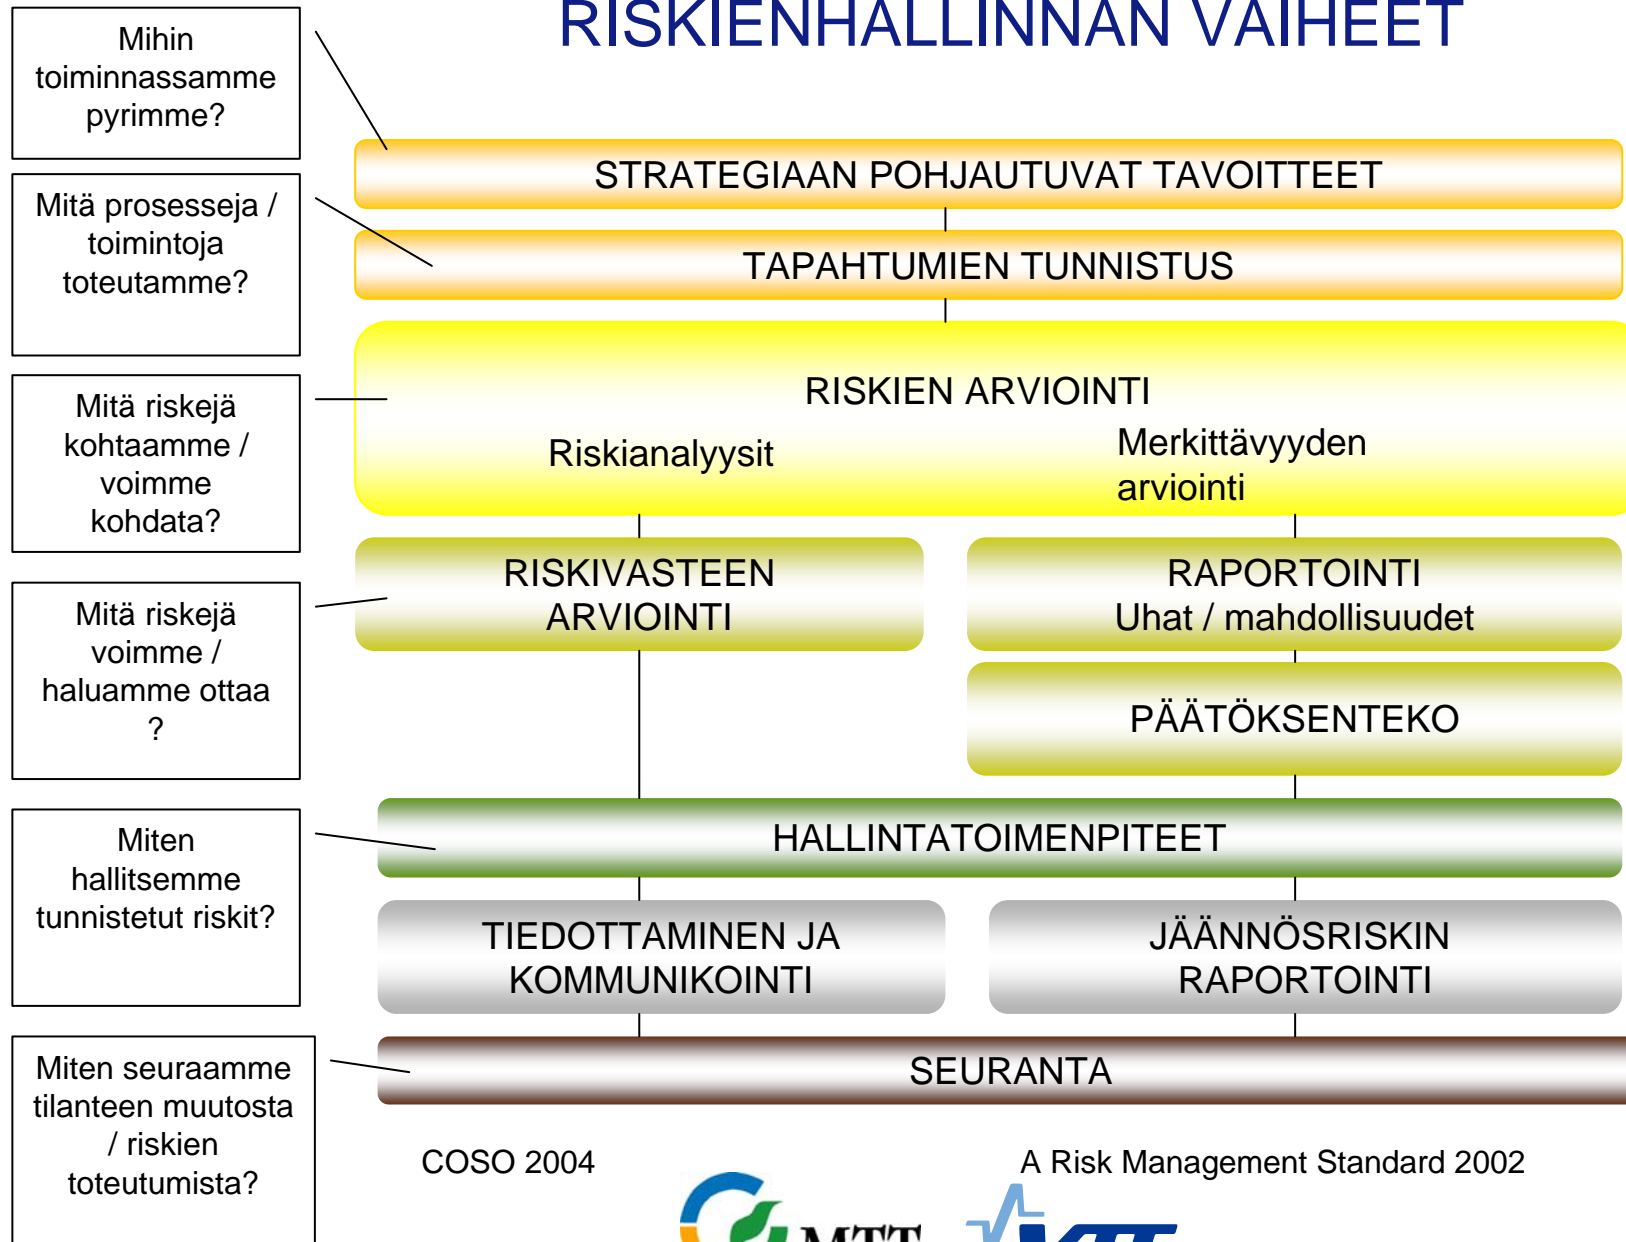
RISKIENHALLINNAN VAIHEET

Mihin toiminnassamme pyrimme?

Mitä prosesseja / toimintoja toteutamme?

Mitä riskejä kohtaamme / voimme kohdata?

Mitä riskejä voimme / haluamme ottaa ?

Miten hallitsemme tunnistetut riskit?

Miten seuraamme tilanteen muutosta / riskien toteutumista?

STRATEGIAAN POHJAUTUVAT TAVOITTEET

TAPAHTUMIEN TUNNISTUS

RISKIEN ARVIOINTI

Riskianalyysit

Merkittävyyden arviointi

RISKIVASTEEN ARVIOINTI

RAPORTOINTI
Uhat / mahdollisuudet

PÄÄTÖKSENTEKO

HALLINTATOIMENPITEET

TIEDOTTAMINEN JA KOMMUNIKOINTI

JÄÄNNÖSRISKIN RAPORTOINTI

SEURANTA

COSO 2004

A Risk Management Standard 2002

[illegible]